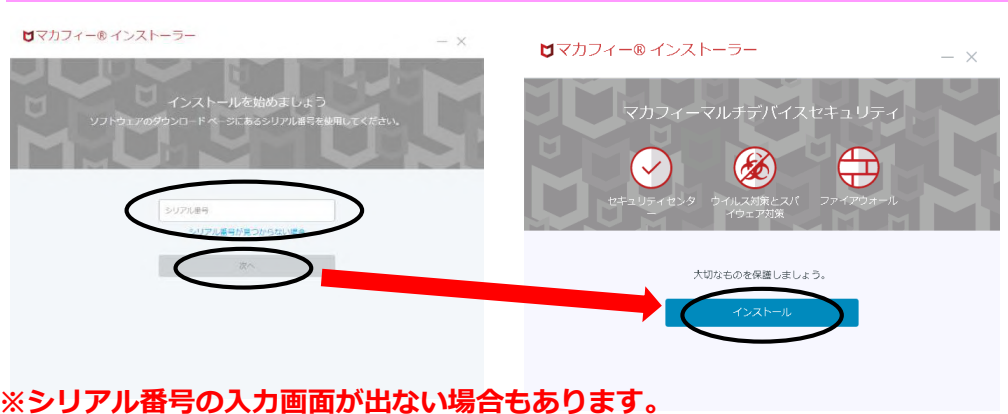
マカフィー® インストーラー

インストールを始めましょう
ソフトウェアのダウンロード ページにあるシリアル番号を使用してください。

シリアル番号

シリアル番号が見つからない場合

次へ

マカフィー® インストーラー

マカフィーマルチデバイスセキュリティ

セキュリティセンター

ウイルス対策とスパイウェア対策

ファイアウォール

大切なものを保護しましょう。

インストール

※シリアル番号の入力画面が出ない場合もあります。